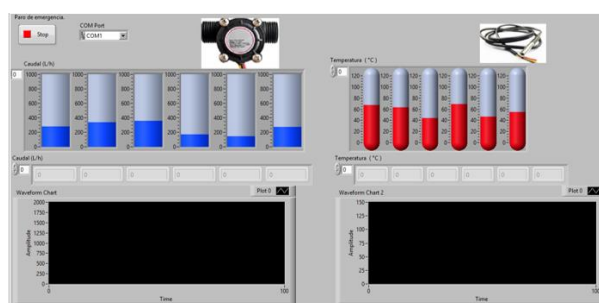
Paro de emergencia.

Stop

COM Port

COM1

Caudal (L/h)

0

1000
800
600
400
200
0

Temperatura (°C)

0

120
100
80
60
40
20
0

Caudal (L/h)

0

0

0

0

0

0

0

Temperatura (°C)

0

0

0

0

0

0

0

Waveform Chart

Plot 0

2000
1750
1500
1250
1000
750
500
250
0

Amplitude

0

Time

100

Waveform Chart 2

Plot 0

150
125
100
75
50
25
0

Amplitude

0

Time

100